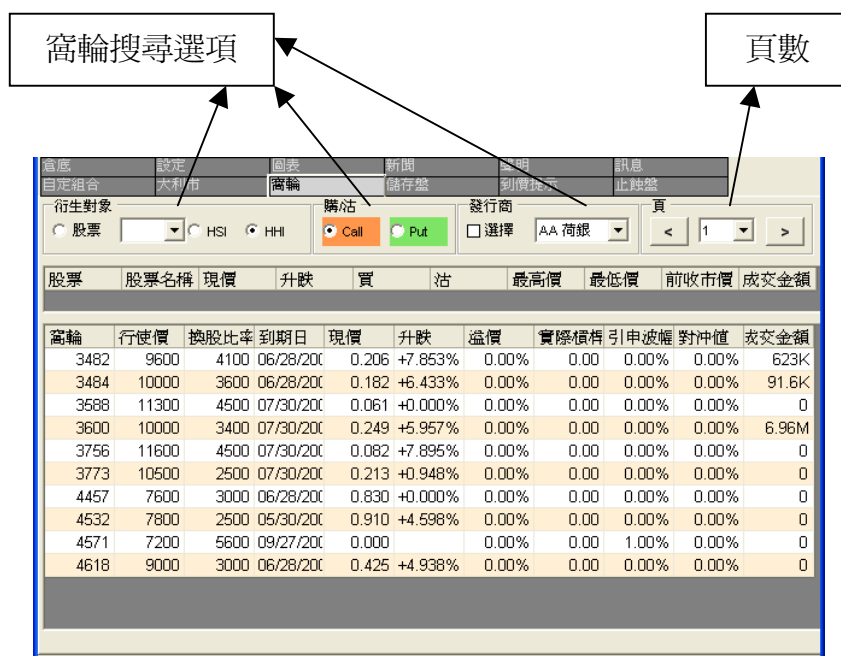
窩輪搜尋選項

頁數

倉底 | 設定 | 圖表 | 新聞 | 說明 | 訊息
自定組合 | 大利市 | 窩輪 | 儲存盤 | 到價提示 | 止蝕盤

衍生對象
○ 股票 ▼ ○ HSI ⦿ HHI

購/沽
⦿ Call ○ Put

發行商
☐ 選擇 AA 荷銀 ▼

頁
< 1 ▼ >

| 股票 | 股票名稱 | 現價 | 升跌 | 買 | 沽 | 最高價 | 最低價 | 前收市價 | 成交金額 |
|---|---|---|---|---|---|---|---|---|---|

| 窩輪 | 行使價 | 換股比率 | 到期日 | 現價 | 升跌 | 溢價 | 實際槓桿 | 引申波幅 | 對沖值 | 成交金額 |
|---|---|---|---|---|---|---|---|---|---|---|
| 3482 | 9600 | 4100 | 06/28/200 | 0.206 | +7.853% | 0.00% | 0.00 | 0.00% | 0.00% | 623K |
| 3484 | 10000 | 3600 | 06/28/200 | 0.182 | +6.433% | 0.00% | 0.00 | 0.00% | 0.00% | 91.6K |
| 3588 | 11300 | 4500 | 07/30/200 | 0.061 | +0.000% | 0.00% | 0.00 | 0.00% | 0.00% | 0 |
| 3600 | 10000 | 3400 | 07/30/200 | 0.249 | +5.957% | 0.00% | 0.00 | 0.00% | 0.00% | 6.96M |
| 3756 | 11600 | 4500 | 07/30/200 | 0.082 | +7.895% | 0.00% | 0.00 | 0.00% | 0.00% | 0 |
| 3773 | 10500 | 2500 | 07/30/200 | 0.213 | +0.948% | 0.00% | 0.00 | 0.00% | 0.00% | 0 |
| 4457 | 7600 | 3000 | 06/28/200 | 0.830 | +0.000% | 0.00% | 0.00 | 0.00% | 0.00% | 0 |
| 4532 | 7800 | 2500 | 05/30/200 | 0.910 | +4.598% | 0.00% | 0.00 | 0.00% | 0.00% | 0 |
| 4571 | 7200 | 5600 | 09/27/200 | 0.000 | | 0.00% | 0.00 | 1.00% | 0.00% | 0 |
| 4618 | 9000 | 3000 | 06/28/200 | 0.425 | +4.938% | 0.00% | 0.00 | 0.00% | 0.00% | 0 |